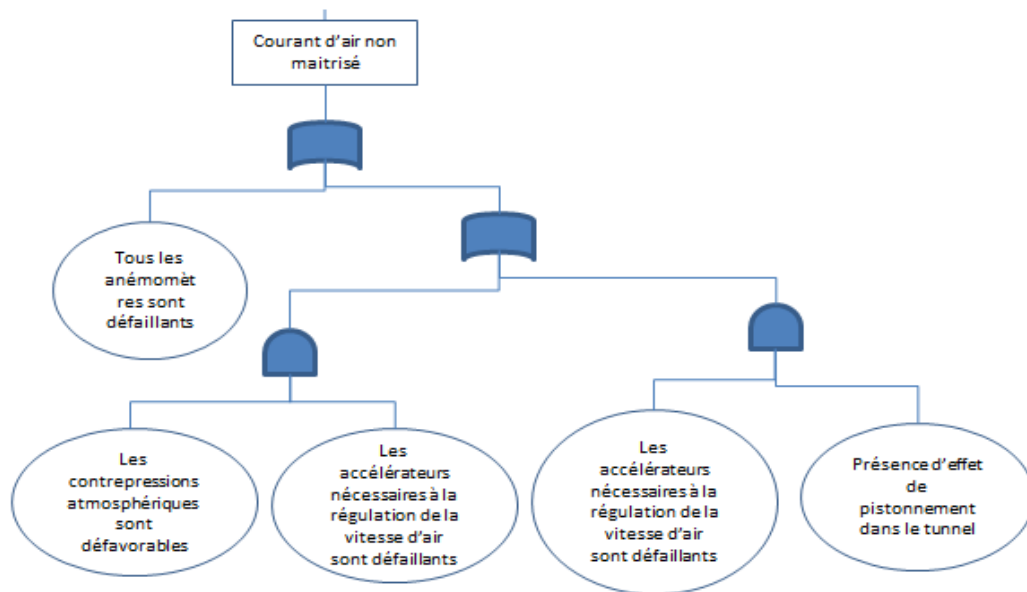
Courant d'air non maitrisé

Tous les anémomèt res sont défaillants

Les contrepressions atmosphériques sont défavorables

Les accélérateurs nécessaires à la régulation de la vitesse d'air sont défaillants

Les accélérateurs nécessaires à la régulation de la vitesse d'air sont défaillants

Présence d'effet de pistonnement dans le tunnel